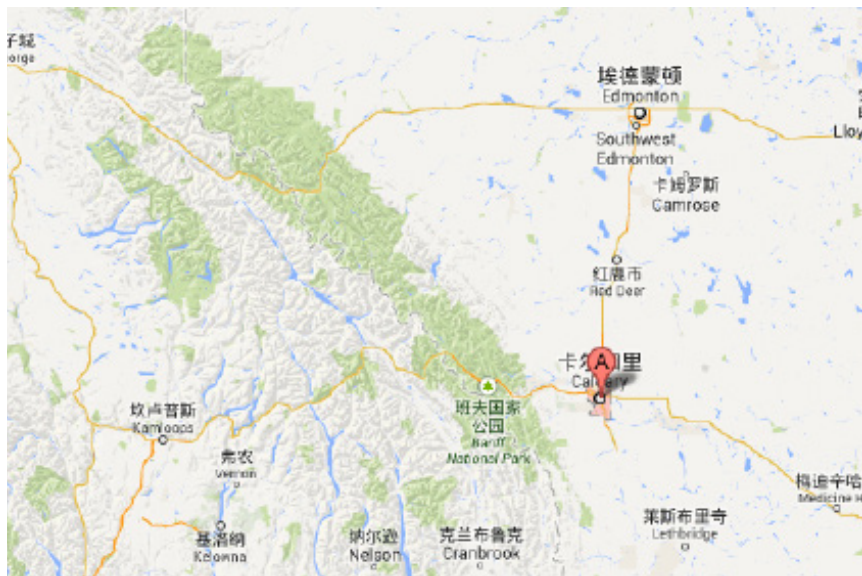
子岐
orge

埃德蒙顿
Edmonton

Southwest
Edmonton

卡姆罗斯
Camrose

Lloy

紅鹿市
Red Deer

卡尔加里
Calgary

A

坎卢普斯
Kamloops

弗农
Vernon

班夫国家公园
Banff
National Park

梅迪辛哈
Medicine H

基洛纳
Kelowna

纳尔逊
Nelson

克兰布鲁克
Cranbrook

莱斯布里奇
Lethbridge